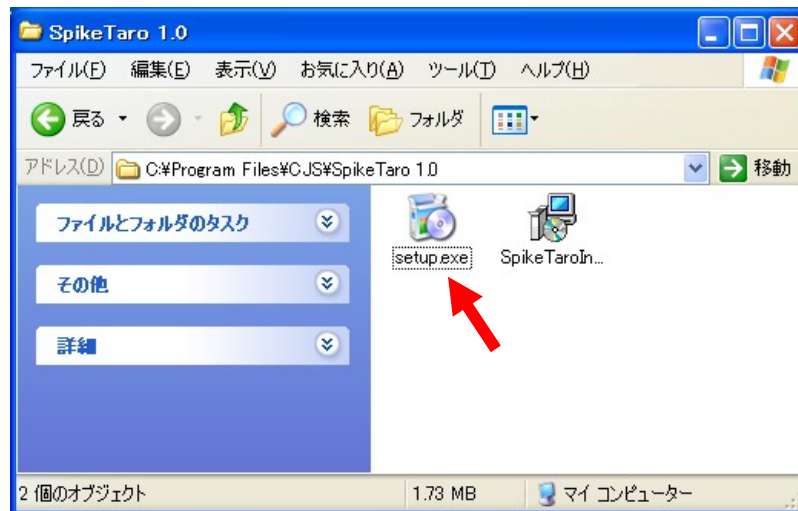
SpikeTaro 1.0

ファイル(F) 編集(E) 表示(V) お気に入り(A) ツール(T) ヘルプ(H)

戻る 検索 フォルダ

アドレス(D) C:¥Program Files¥CJS¥SpikeTaro 1.0 移動

ファイルとフォルダのタスク

その他

詳細

setup.exe

SpikeTaroIn...

2 個のオブジェクト 1.73 MB マイ コンピューター